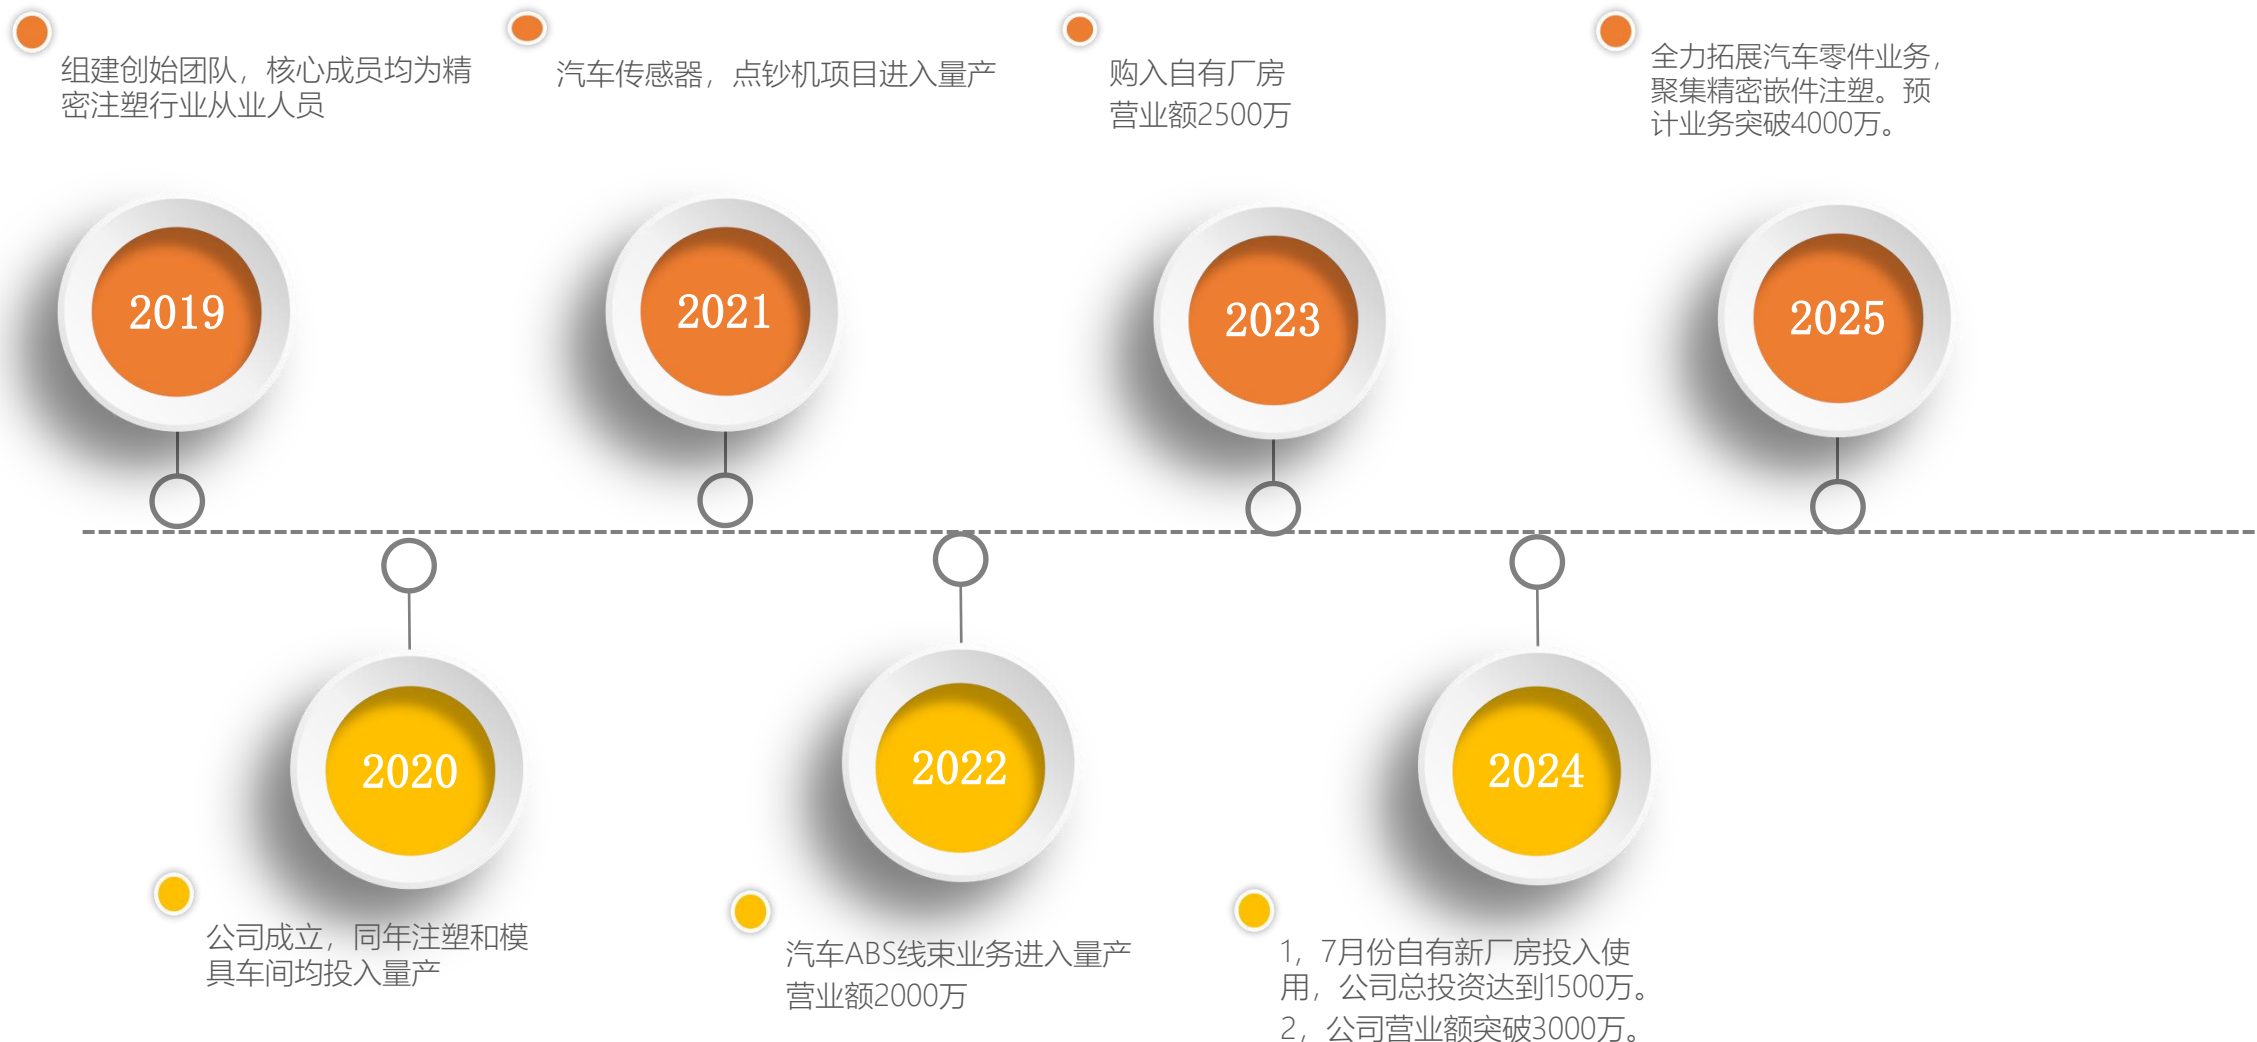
组建创始团队，核心成员均为精密注塑行业从业人员

汽车传感器，点钞机项目进入量产

购入自有厂房
营业额2500万

全力拓展汽车零件业务，聚集精密嵌件注塑。预计业务突破4000万。

2019

2021

2023

2025

2020

2022

2024

公司成立，同年注塑和模具车间均投入量产

汽车ABS线束业务进入量产
营业额2000万

1，7月份自有新厂房投入使用，公司总投资达到1500万。
2，公司营业额突破3000万。